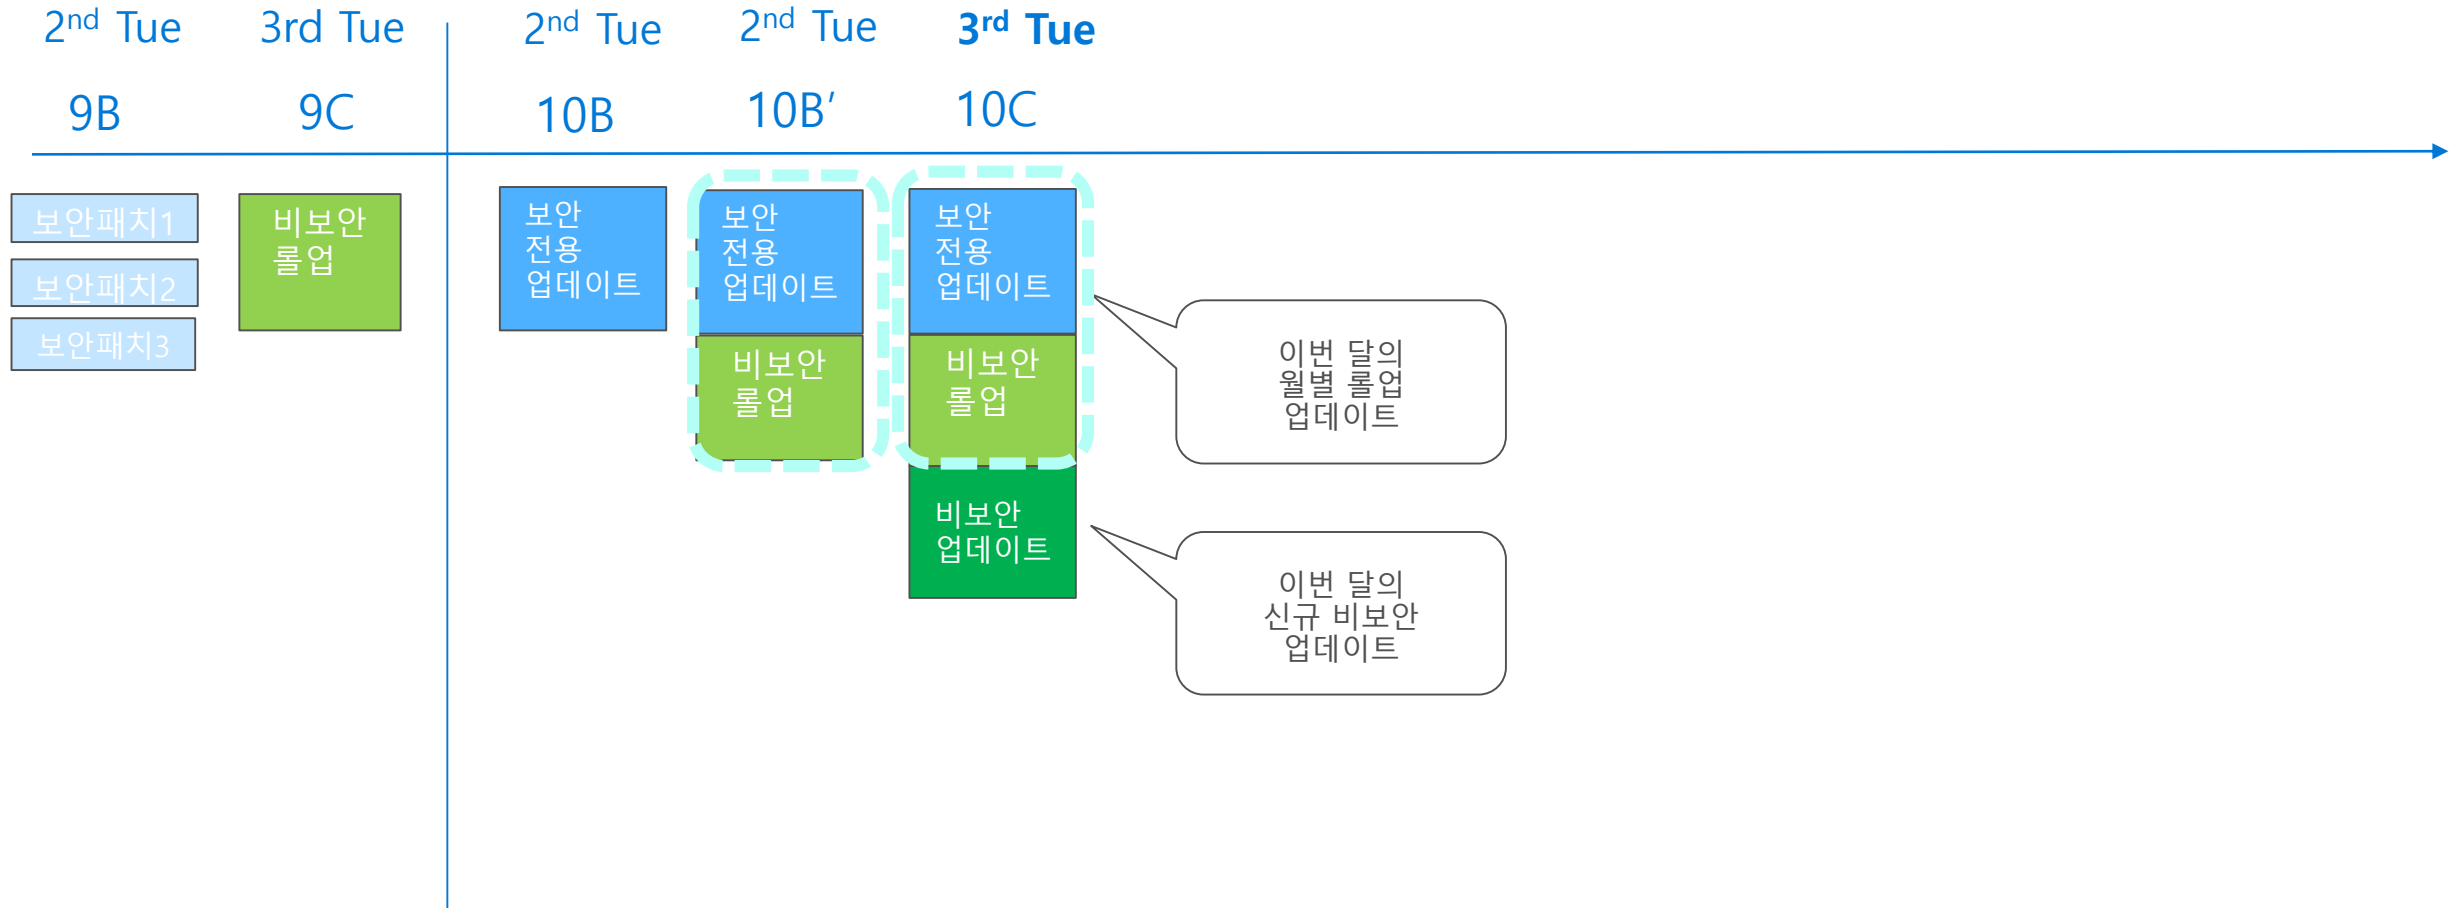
2$^{nd}$ Tue 3rd Tue 2$^{nd}$ Tue 2$^{nd}$ Tue 3$^{rd}$ Tue

9B 9C 10B 10B' 10C

보안패치1

보안패치2

보안패치3

비보안 롤업

보안 전용 업데이트

보안 전용 업데이트

비보안 롤업

보안 전용 업데이트

비보안 롤업

비보안 업데이트

이번 달의 월별 롤업 업데이트

이번 달의 신규 비보안 업데이트